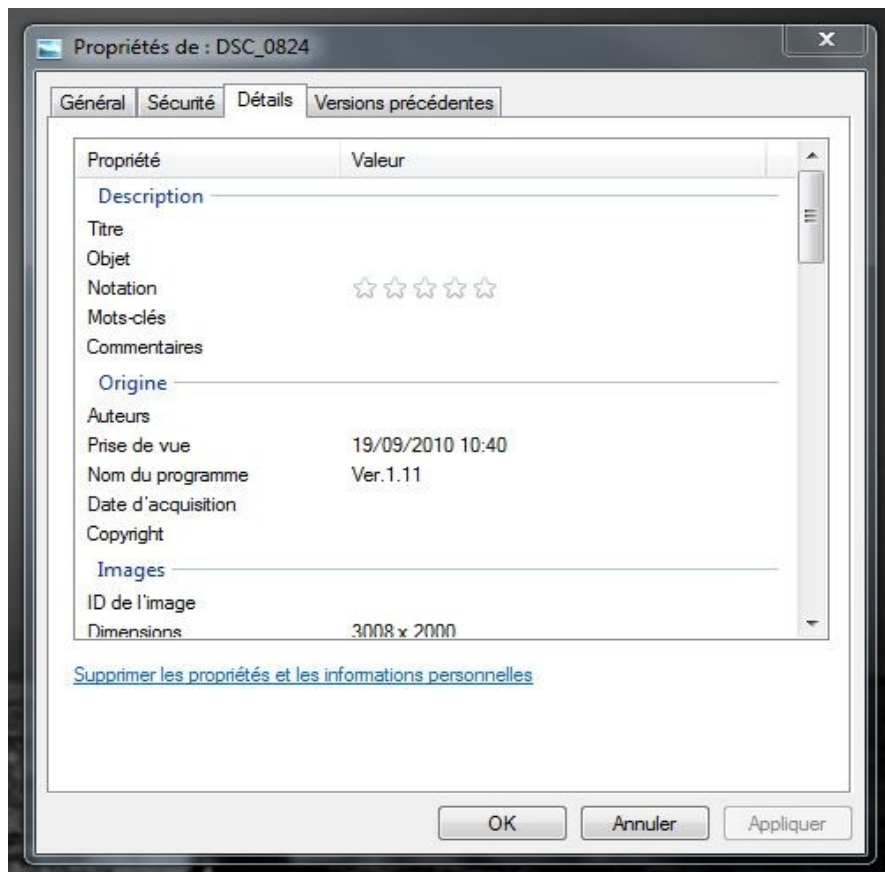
Propriétés de : DSC_0824

Général | Sécurité | Détails | Versions précédentes

| Propriété | Valeur |
|---|---|
| **Description** | |
| Titre | |
| Objet | |
| Notation | ☆☆☆☆☆ |
| Mots-clés | |
| Commentaires | |
| **Origine** | |
| Auteurs | |
| Prise de vue | 19/09/2010 10:40 |
| Nom du programme | Ver.1.11 |
| Date d'acquisition | |
| Copyright | |
| **Images** | |
| ID de l'image | |
| Dimensions | 3008 x 2000 |

Supprimer les propriétés et les informations personnelles

OK | Annuler | Appliquer